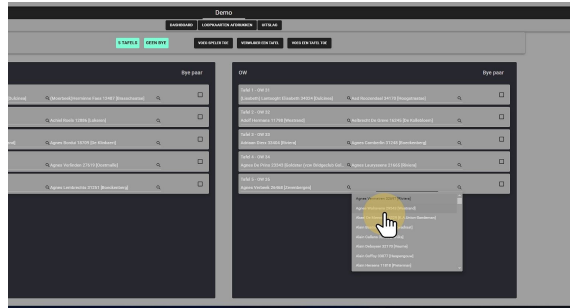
Demo

DASHBOARD LOOPKAARTEN AFDRUKKEN UITSLAG

5 TAFELS GEEN BYE VOEG SPELER TOE VERWIJDER EEN TAFEL VOEG EEN TAFEL TOE

Bye paar

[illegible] Maasland Hans 13487 [Maaseikaan] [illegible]

Michel Bode 12806 [Lubicon] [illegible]

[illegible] Agnes Bosko 16709 [De Bilaboos] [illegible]

Agnes Verfeeden 27614 [Bosbrugge] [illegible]

Agnes Lambrechts 31701 [Boombeeling] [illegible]

DW

Bye paar

Tafel 1 - DW 01
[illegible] Lammerijn Elisabeth 34524 [Bolvirus] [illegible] Rod Hoefaksbaal 44178 [Maregenvaar] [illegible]

Tafel 2 - DW 02
Adolf Hermans 11795 [Martinus] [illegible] Heilbroich De Graaf 14094 [De Kallelsbos] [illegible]

Tafel 3 - DW 03
Adriaan Dries 10404 [Rokins] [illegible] Agnes Cambrelle 11246 [Boombeeling] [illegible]

Tafel 4 - DW 04
Agnes De Prins 20948 [Entelski / van Bridgeclub Gent] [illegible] Agnes Leurquens 21653 [Rokins] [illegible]

Tafel 5 - DW 05
Agnes Verbeek 26468 [Dereeberge] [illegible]

Agnes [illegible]
Agnes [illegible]
Agnes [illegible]
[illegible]
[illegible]
Alain Hoffmann 52173 [Bosriva]
Alain Hoste 10877 [Maregenvaar]
Alain Havrens 11818 [Bosrivas]